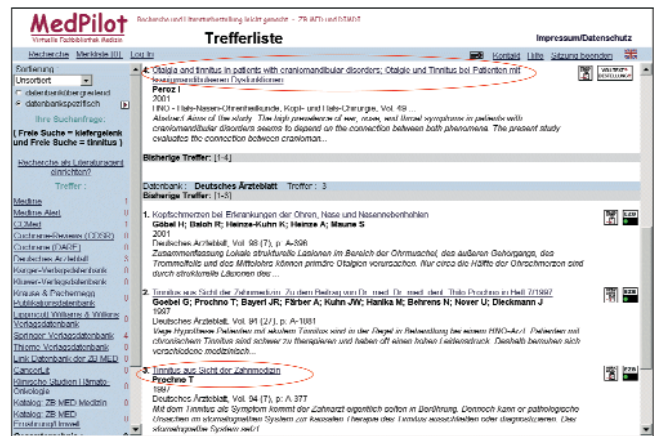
MedPilot
Virtuelle Fachbibliothek Medizin
Recherche und Literaturbestellung leicht gemacht - ZB MED und DIMDI
Trefferliste
Impressum/Datenschutz

Recherche | Merkliste (0) | Log In
Kontakt | Hilfe | Sitzung beenden

Sortierung
Unsortiert
datenbankübergreifend
datenbankspezifisch
Ihre Suchanfrage:
( Freie Suche = kiefergelenk und Freie Suche = tinnitus )
Recherche als Literaturquelle einrichten?
Treffer :
Medline 0
Medline Alert 0
CCMed 0
Cochrane-Reviews (CDSR) 0
Cochrane (DARE) 0
Deutsches Ärzteblatt 3
Karger-Verlagsdatenbank 0
Kluwer-Verlagsdatenbank 0
Krause & Pachernegg Publikationsdatenbank 0
Lippincott Williams & Wilkins Verlagsdatenbank 0
Springer Verlagsdatenbank 0
Thieme Verlagsdatenbank 0
Link Datenbank der ZB MED 0
CancerLit 0
Klinische Studien Hämato-Onkologie 0
Katalog: ZB MED Medizin 0
Katalog: ZB MED Ernährung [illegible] 0

4. Otalgia and tinnitus in patients with craniomandibular disorders; Otalgie und Tinnitus bei Patienten mit kraniomandibulären Dysfunktionen
Peroz I
2001
HNO - Hals-Nasen-Ohrenheilkunde, Kopf- und Hals-Chirurgie, Vol. 49 ...
Abstract: Aims of the study: The high prevalence of ear, nose, and throat symptoms in patients with craniomandibular disorders seems to depend on the connection between both phenomena. The present study evaluates the connection between cranioman...
Bisherige Treffer: [1-4]

Datenbank: Deutsches Ärzteblatt Treffer: 3
Bisherige Treffer: [1-3]

1. Kopfschmerzen bei Erkrankungen der Ohren, Nase und Nasennebenhöhlen
Göbel H; Baloh R; Heinze-Kuhn K; Heinze A; Maune S
2001
Deutsches Ärzteblatt, Vol. 98 (7), p. A-396
Zusammenfassung Lokale strukturelle Läsionen im Bereich der Ohrmuschel, des äußeren Gehörganges, des Trommelfells und des Mittelohrs können primäre Otalgien verursachen. Nur circa die Hälfte der Ohrschmerzen sind durch strukturelle Läsionen des ...

2. Tinnitus aus Sicht der Zahnmedizin: Zu dem Beitrag von Dr. med. dent. Thilo Prochno in Heft 7/1997
Goebel G; Prochno T; Bayerl JR; Färber A; Kuhn JW; Hanika M; Behrens N; Nover U; Dieckmann J
1997
Deutsches Ärzteblatt, Vol. 94 (27), p. A-1881
Viele Hypothesen Patienten mit akutem Tinnitus sind in der Regel in Behandlung bei einem HNO-Arzt. Patienten mit chronischem Tinnitus sind schwer zu therapieren und haben oft einen hohen Leidensdruck. Deshalb bemühen sich verschiedene medizinisch...

3. Tinnitus aus Sicht der Zahnmedizin
Prochno T
1997
Deutsches Ärzteblatt, Vol. 94 (7), p. A-377
Mit dem Tinnitus als Symptom kommt der Zahnarzt eigentlich selten in Berührung. Dennoch kann er pathologische Ursachen im stomatognathen System zur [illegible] Therapie des Tinnitus ausschließen oder diagnostizieren. Das stomatognathe System setzt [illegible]